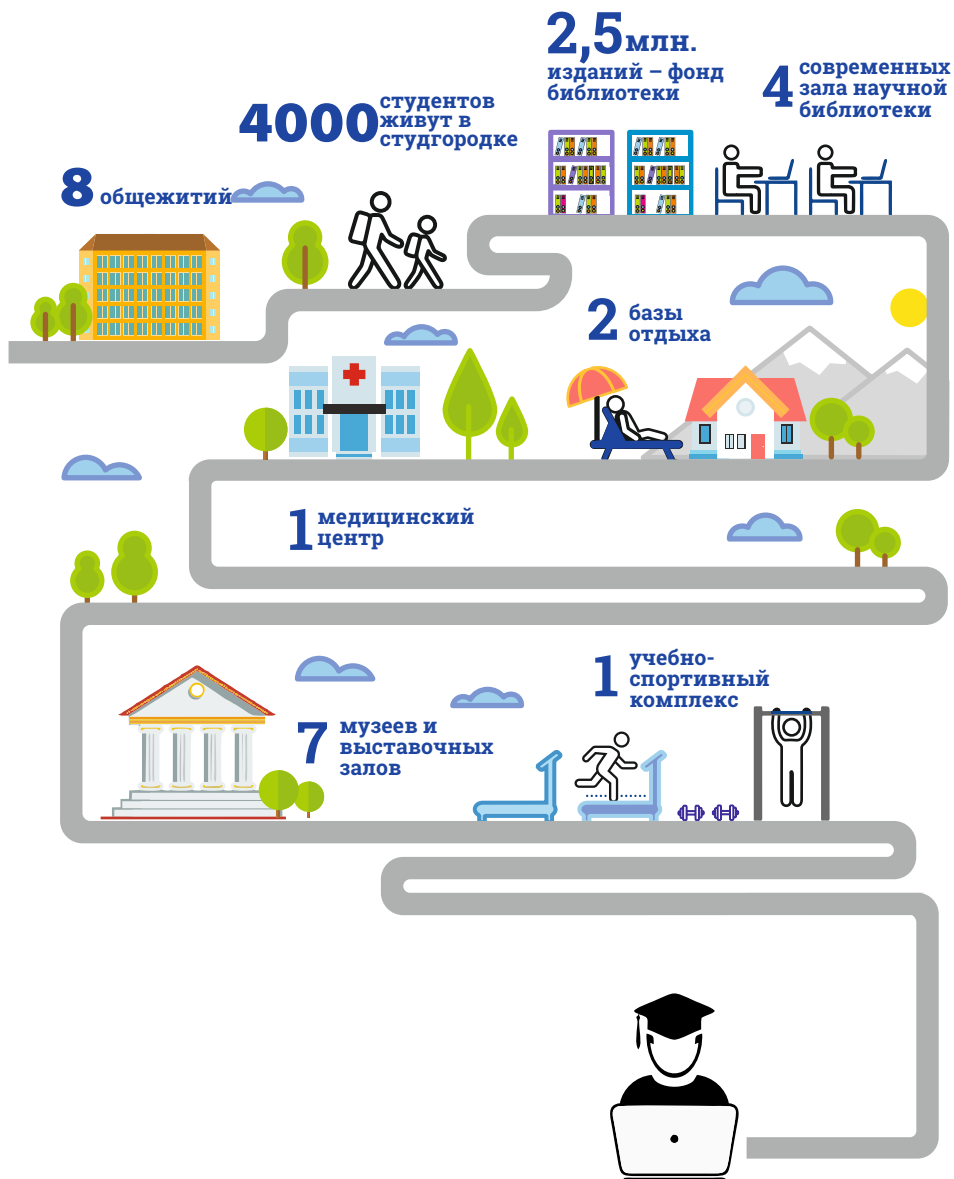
2,5млн.
изданий – фонд библиотеки

4 современных зала научной библиотеки

4000 студентов живут в студгородке

8 общежитий

2 базы отдыха

1 медицинский центр

1 учебно-спортивный комплекс

7 музеев и выставочных залов